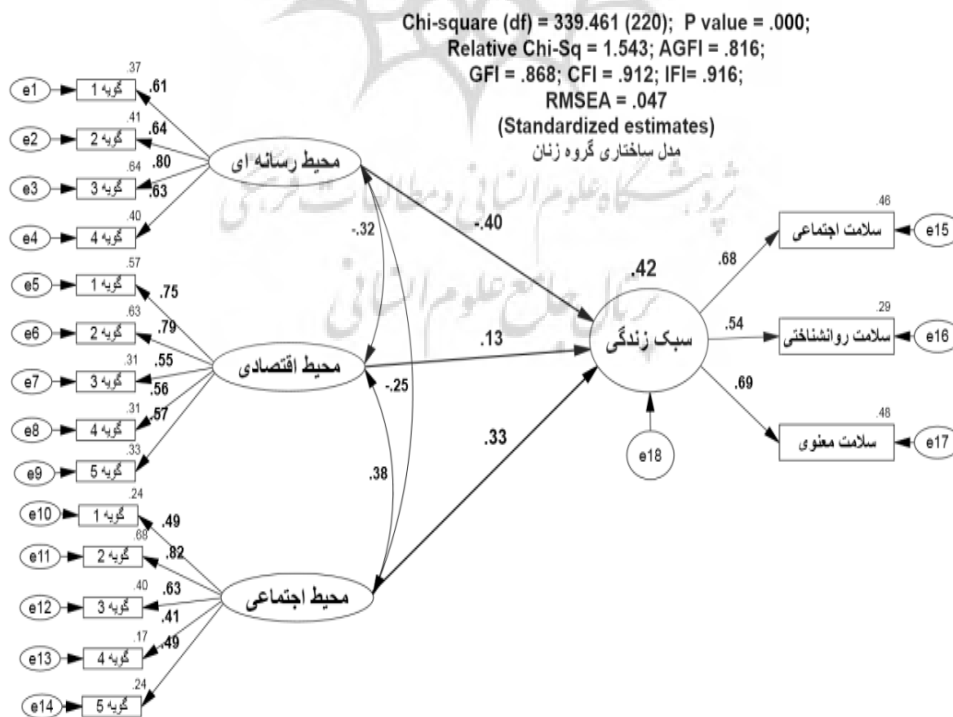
Chi-square (df) = 339.461 (220); P value = .000;
Relative Chi-Sq = 1.543; AGFI = .816;
GFI = .868; CFI = .912; IFI= .916;
RMSEA = .047
(Standardized estimates)
مدل ساختاری گروه زنان

e1 .37 گویه 1 .61
e2 .41 گویه 2 .64
e3 .64 گویه 3 .80
e4 .40 گویه 4 .63
محیط رسانه ای

e5 .57 گویه 1 .75
e6 .63 گویه 2 .79
e7 .31 گویه 3 .55
e8 .31 گویه 4 .56
e9 .33 گویه 5 .57
محیط اقتصادی

e10 .24 گویه 1 .49
e11 .68 گویه 2 .82
e12 .40 گویه 3 .63
e13 .17 گویه 4 .41
e14 .24 گویه 5 .49
محیط اجتماعی

-.32
-.25
.38

-.40
.13
.33

.42
سبک زندگی
e18

.68
.54
.69

.46 سلامت اجتماعی e15
.29 سلامت روانشناختی e16
.48 سلامت معنوی e17